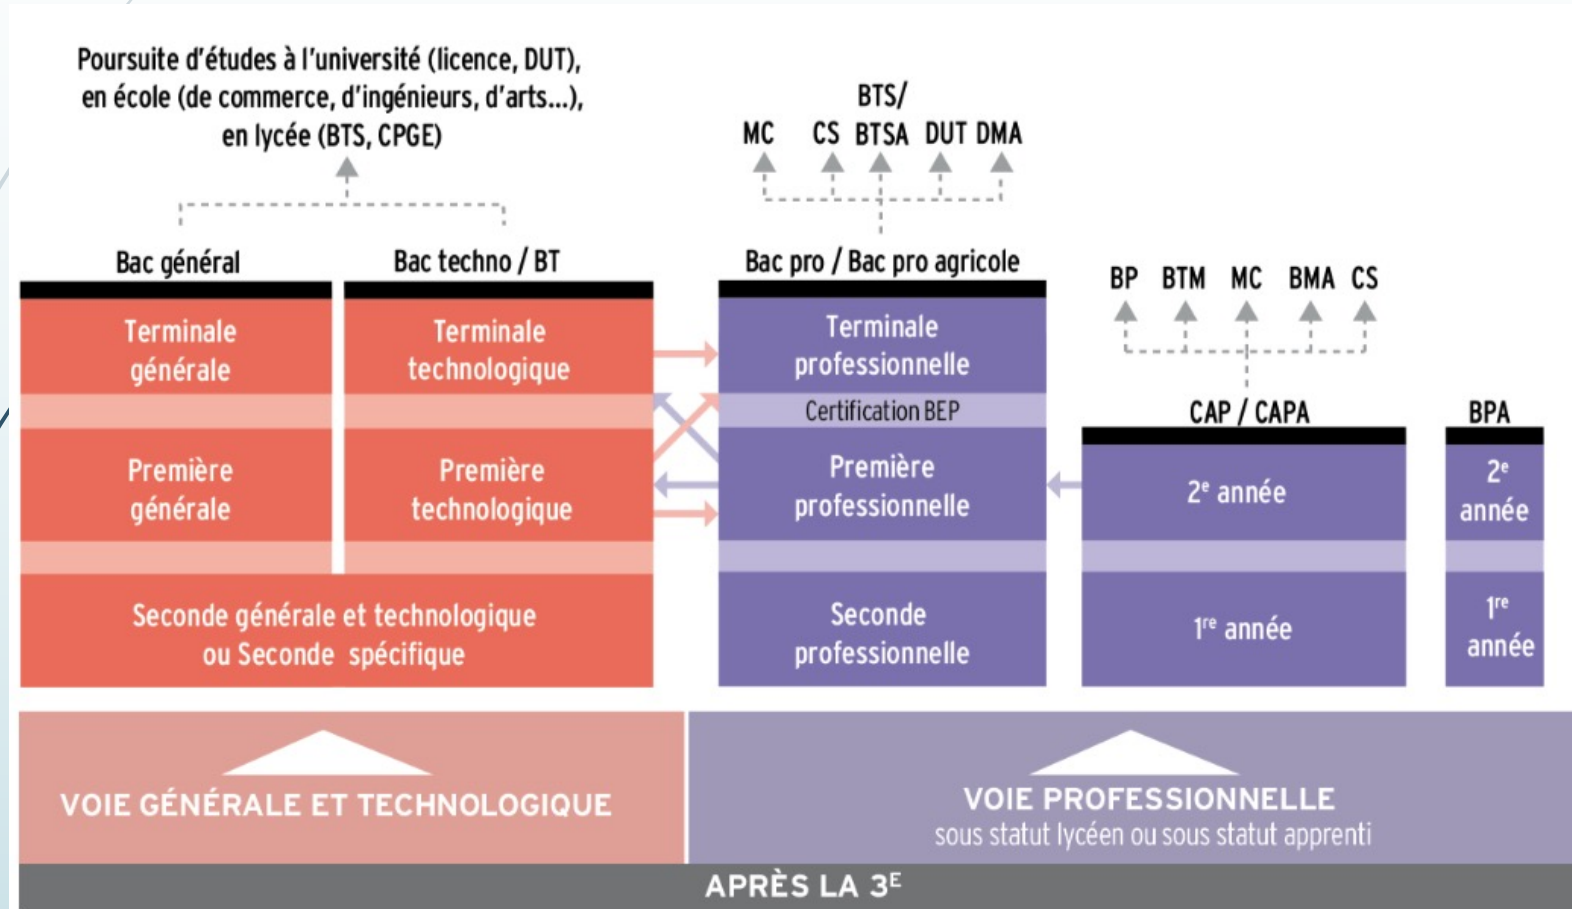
Poursuite d'études à l'université (licence, DUT), en école (de commerce, d'ingénieurs, d'arts...), en lycée (BTS, CPGE)

MC CS BTS/ BTSA DUT DMA

Bac général

Bac techno / BT

Bac pro / Bac pro agricole

BP BTM MC BMA CS

Terminale générale

Terminale technologique

Terminale professionnelle

Certification BEP

CAP / CAPA

BPA

Première générale

Première technologique

Première professionnelle

$2^e$ année

$2^e$ année

Seconde générale et technologique ou Seconde spécifique

Seconde professionnelle

$1^{re}$ année

$1^{re}$ année

VOIE GÉNÉRALE ET TECHNOLOGIQUE

VOIE PROFESSIONNELLE
sous statut lycéen ou sous statut apprenti

APRÈS LA $3^E$